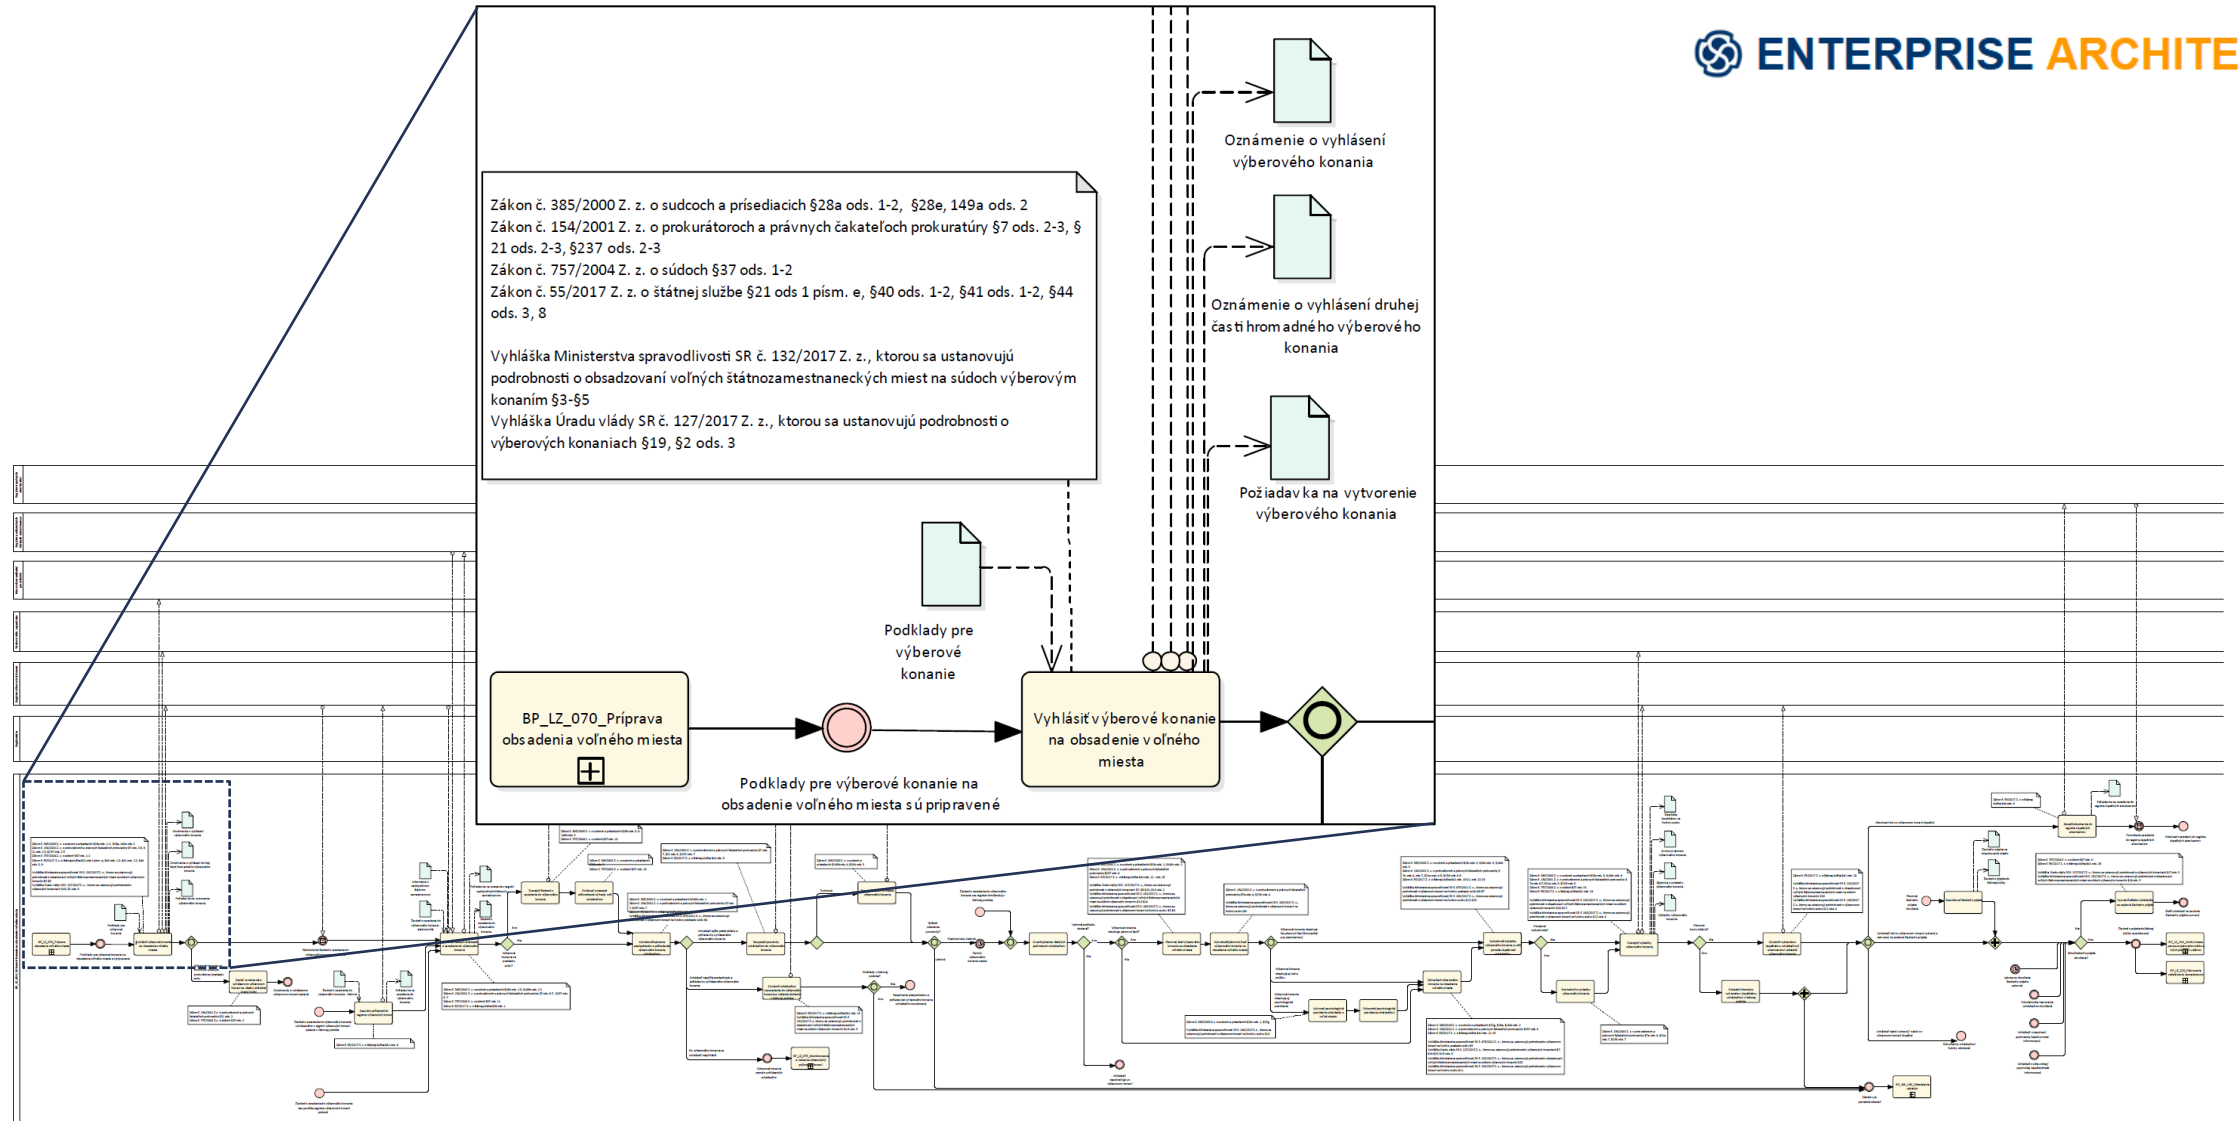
ENTERPRISE ARCHITE

Oznámenie o vyhlásení výberového konania

Zákon č. 385/2000 Z. z. o sudcoch a prísediacich §28a ods. 1-2, §28e, 149a ods. 2
Zákon č. 154/2001 Z. z. o prokurátoroch a právnych čakateľoch prokuratúry §7 ods. 2-3, § 21 ods. 2-3, §237 ods. 2-3
Zákon č. 757/2004 Z. z. o súdoch §37 ods. 1-2
Zákon č. 55/2017 Z. z. o štátnej službe §21 ods 1 písm. e, §40 ods. 1-2, §41 ods. 1-2, §44 ods. 3, 8

Vyhláška Ministerstva spravodlivosti SR č. 132/2017 Z. z., ktorou sa ustanovujú podrobnosti o obsadzovaní voľných štátnozamestnaneckých miest na súdoch výberovým konaním §3-§5
Vyhláška Úradu vlády SR č. 127/2017 Z. z., ktorou sa ustanovujú podrobnosti o výberových konaniach §19, §2 ods. 3

Oznámenie o vyhlásení druhej časti hromadného výberového konania

Požiadavka na vytvorenie výberového konania

Podklady pre výberové konanie

BP_LZ_070_Príprava obsadenia voľného miesta

Vyhlásiť výberové konanie na obsadenie voľného miesta

Podklady pre výberové konanie na obsadenie voľného miesta sú pripravené